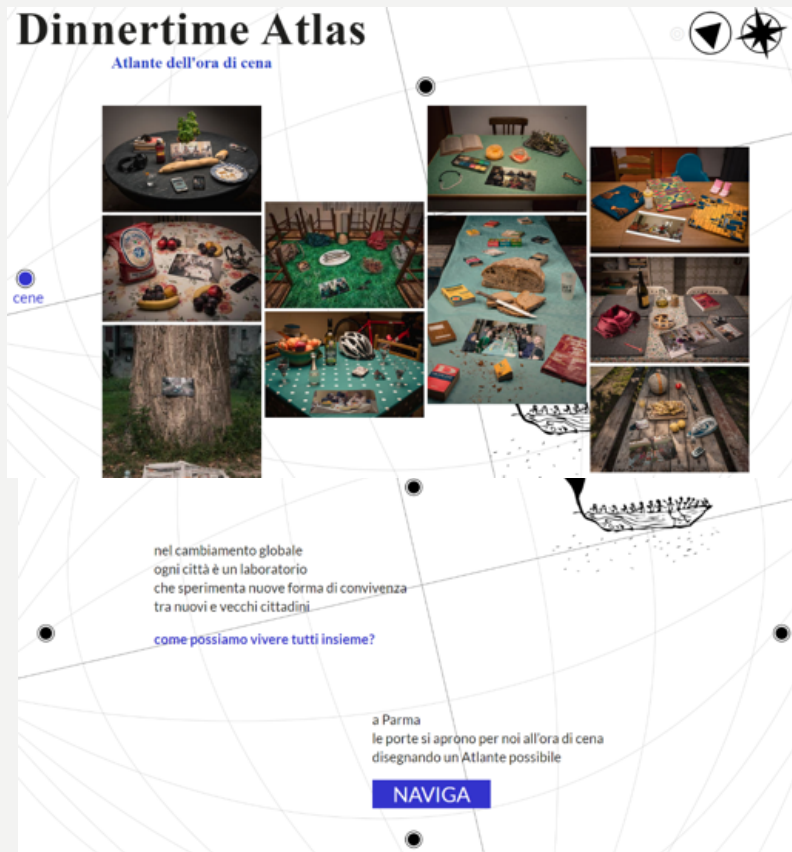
Dinnertime Atlas

Atlante dell'ora di cena

cene

nel cambiamento globale
ogni città è un laboratorio
che sperimenta nuove forma di convivenza
tra nuovi e vecchi cittadini

come possiamo vivere tutti insieme?

a Parma
le porte si aprono per noi all'ora di cena
disegnando un Atlante possibile

NAVIGA